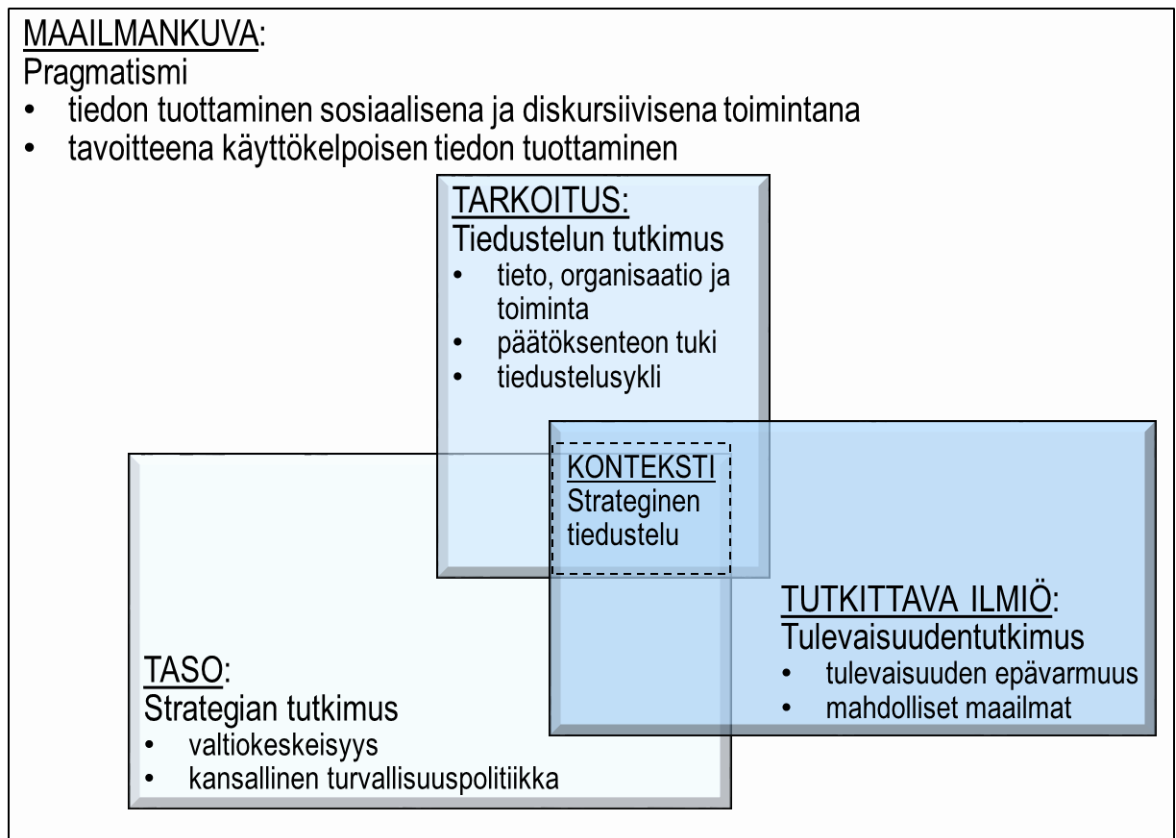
MAAILMANKUVA:
Pragmatismi
• tiedon tuottaminen sosiaalisena ja diskursiivisena toimintana
• tavoitteena käyttökelpoisen tiedon tuottaminen

TARKOITUS:
Tiedustelun tutkimus
• tieto, organisaatio ja toiminta
• päätöksenteon tuki
• tiedustelusykli

KONTEKSTI
Strateginen tiedustelu

TUTKITTAVA ILMIÖ:
Tulevaisuudentutkimus
• tulevaisuuden epävarmuus
• mahdolliset maailmat

TASO:
Strategian tutkimus
• valtiokeskeisyys
• kansallinen turvallisuuspolitiikka